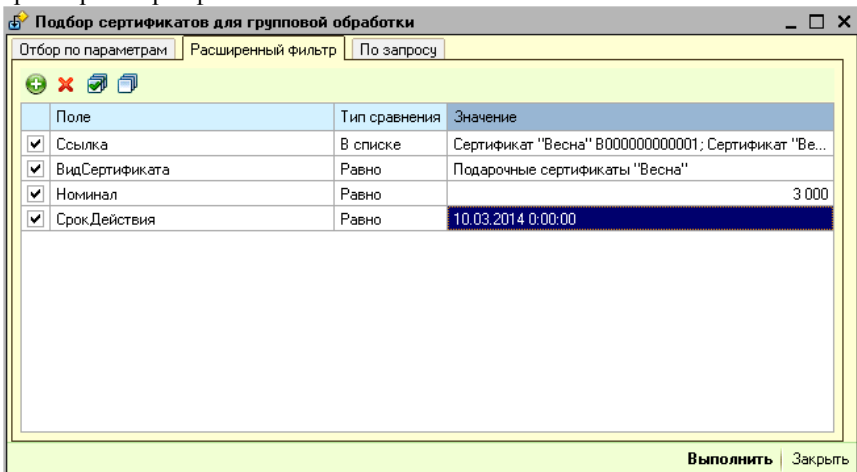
Подбор сертификатов для групповой обработки

Отбор по параметрам | Расширенный фильтр | По запросу

|  | Поле | Тип сравнения | Значение |
|---|---|---|---|
| ✔ | Ссылка | В списке | Сертификат "Весна" В000000000001; Сертификат "Ве... |
| ✔ | ВидСертификата | Равно | Подарочные сертификаты "Весна" |
| ✔ | Номинал | Равно | 3 000 |
| ✔ | СрокДействия | Равно | 10.03.2014 0:00:00 |

Выполнить | Закрыть